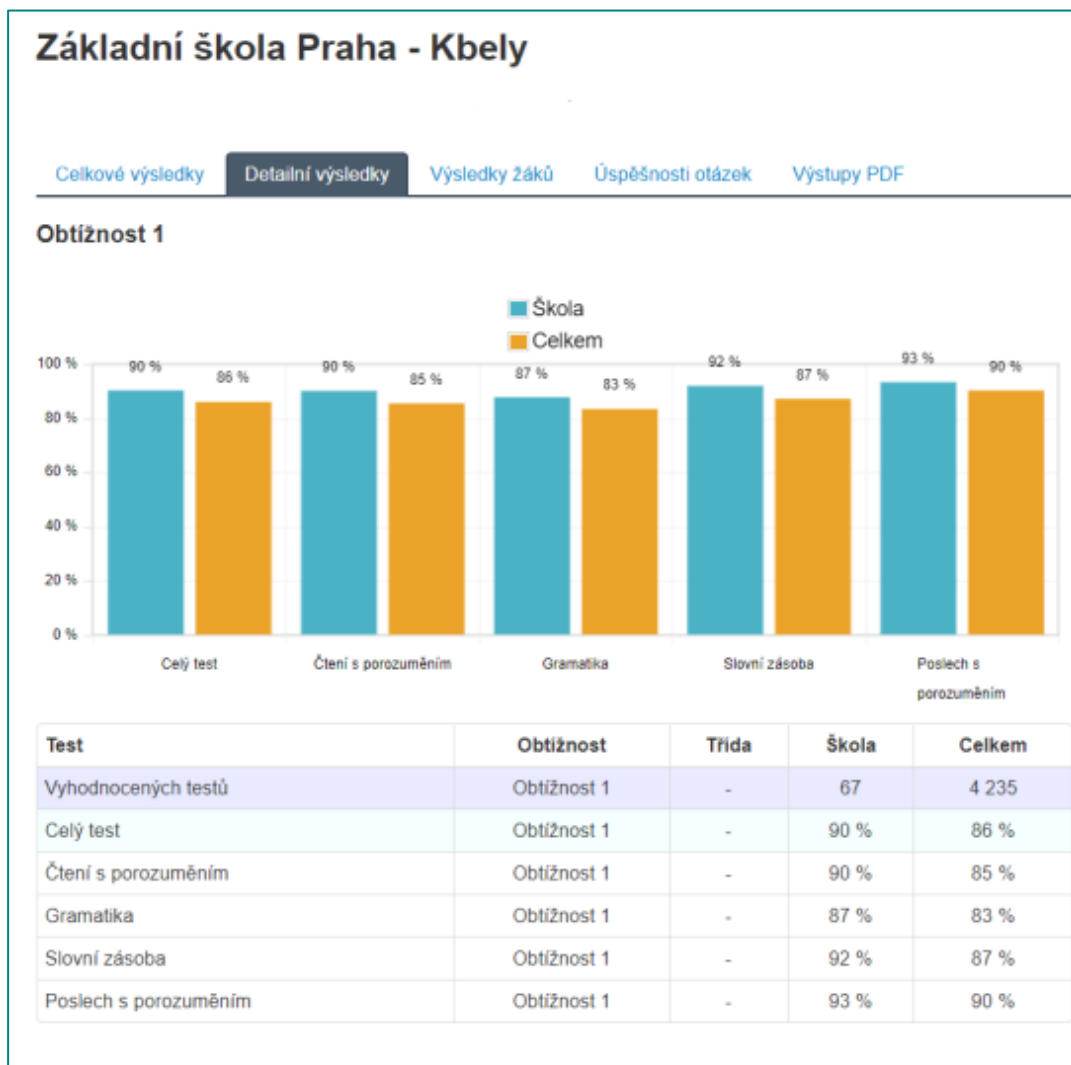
Základní škola Praha - Kbely

Celkové výsledky | Detailní výsledky | Výsledky žáků | Úspěšnosti otázek | Výstupy PDF

Obtížnost 1

Škola
Celkem

100 %
80 %
60 %
40 %
20 %
0 %

90 % 86 %
90 % 85 %
87 % 83 %
92 % 87 %
93 % 90 %

Celý test
Čtení s porozuměním
Gramatika
Slovní zásoba
Poslech s porozuměním

| Test | Obtížnost | Třída | Škola | Celkem |
|---|---|---|---|---|
| Vyhodnocených testů | Obtížnost 1 | - | 67 | 4 235 |
| Celý test | Obtížnost 1 | - | 90 % | 86 % |
| Čtení s porozuměním | Obtížnost 1 | - | 90 % | 85 % |
| Gramatika | Obtížnost 1 | - | 87 % | 83 % |
| Slovní zásoba | Obtížnost 1 | - | 92 % | 87 % |
| Poslech s porozuměním | Obtížnost 1 | - | 93 % | 90 % |